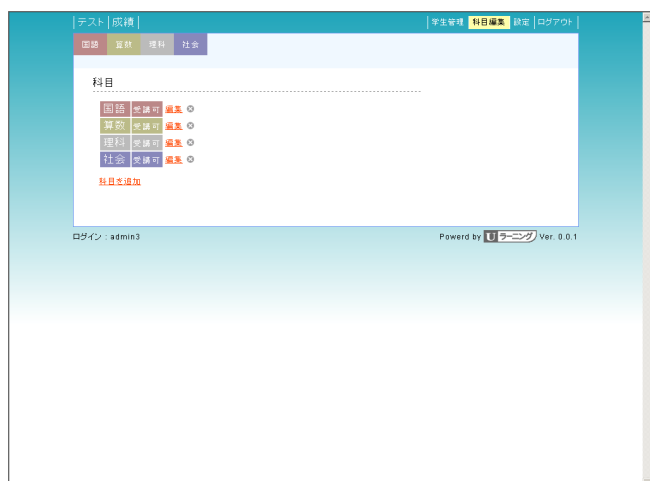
| テスト | 成績 |

| 学生管理 | 科目編集 | 設定 | ログアウト |

国語 算数 理科 社会

科目

国語 受講可 編集
算数 受講可 編集
理科 受講可 編集
社会 受講可 編集

科目を追加

ログイン : admin3

Powerd by U ラーニング Ver. 0.0.1